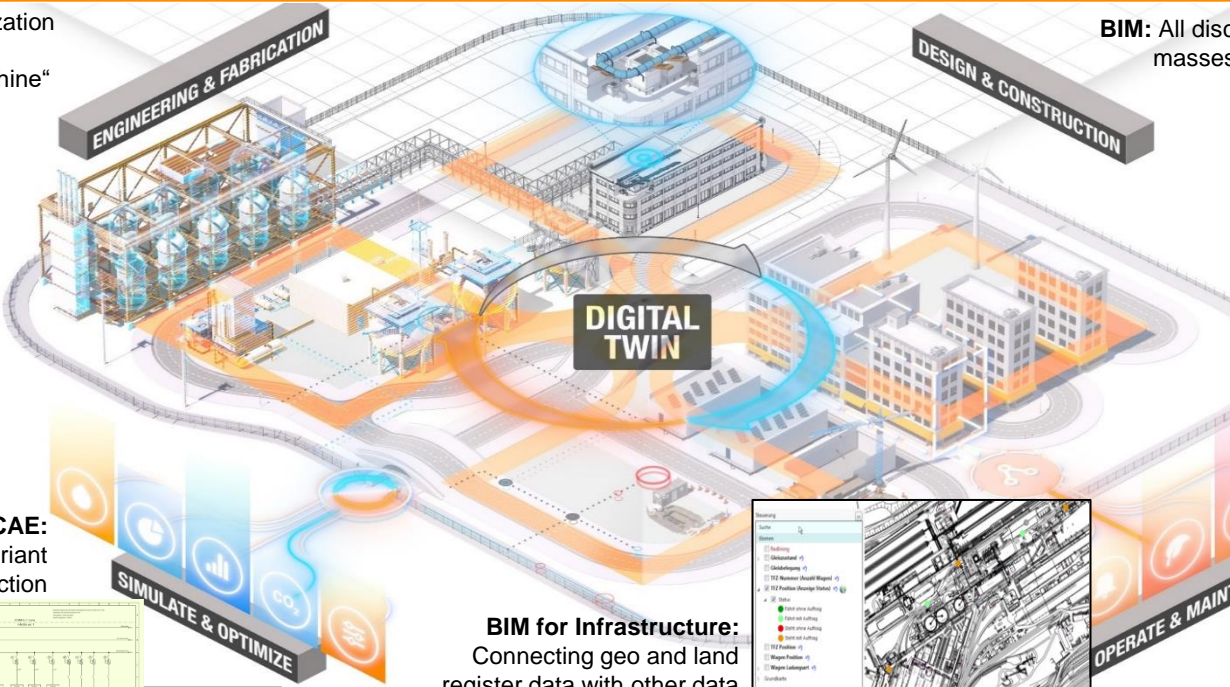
zation

hine“

ENGINEERING & FABRICATION

BIM: All disc
masses

DESIGN & CONSTRUCTION

DIGITAL TWIN

CAE:
riant
ction

SIMULATE & OPTIMIZE

BIM for Infrastructure:
Connecting geo and land
register data with other data

OPERATE & MAINT

Steuerung
Suche
Ebenen
Bedlining
Gleiszustand
Gleisbelegung
TTZ Nummer (Anzahl Wagen)
TTZ Position (Anzeige Status)
Status
Fährt ohne Auftrag
Fährt mit Auftrag
Steht ohne Auftrag
Steht mit Auftrag
TTZ Position
Wagen Position
Wagen Lebenszart
Grundkarte